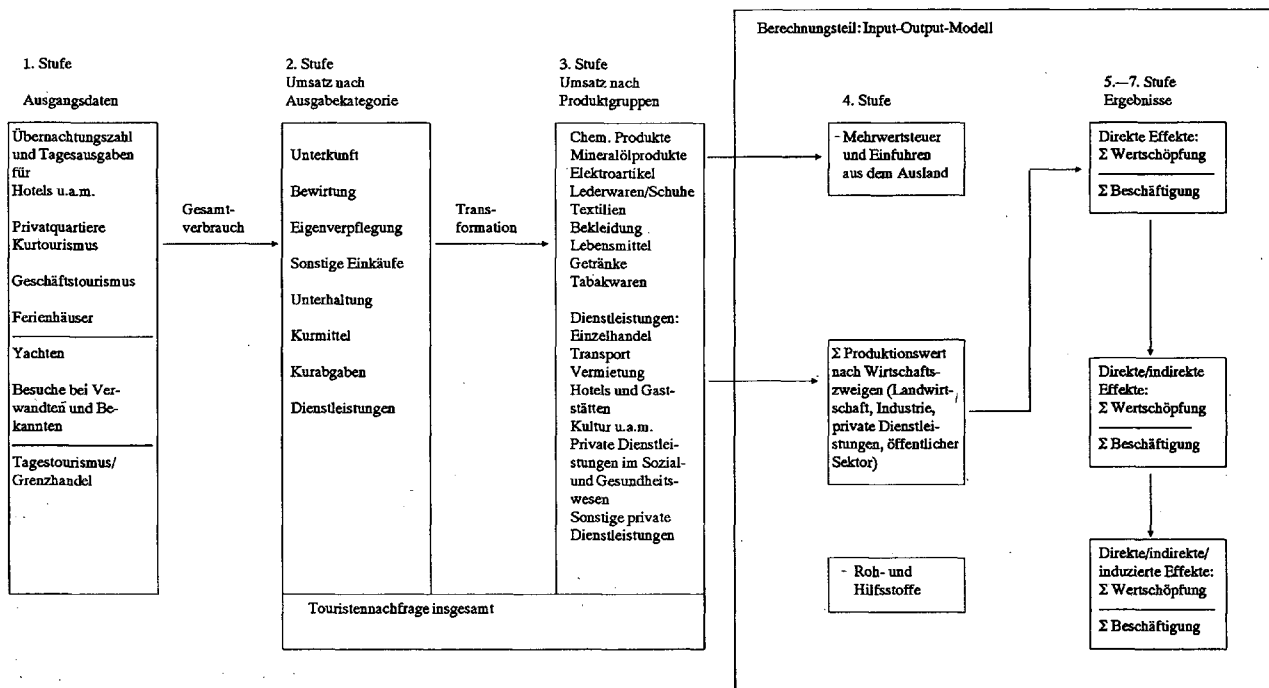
Berechnungsteil: Input-Output-Modell

1. Stufe
Ausgangsdaten

Übernachtungszahl und Tagesausgaben für Hotels u.a.m.

Privatquartiere Kurtourismus

Geschäftstourismus

Ferienhäuser

Yachten

Besuche bei Verwandten und Bekannten

Tagestourismus/ Grenzhandel

Gesamtverbrauch

2. Stufe
Umsatz nach Ausgabekategorie

Unterkunft

Bewirtung

Eigenverpflegung

Sonstige Einkäufe

Unterhaltung

Kurmittel

Kurabgaben

Dienstleistungen

Transformation

3. Stufe
Umsatz nach Produktgruppen

Chem. Produkte
Mineralölprodukte
Elektroartikel
Lederwaren/Schuhe
Textilien
Bekleidung
Lebensmittel
Getränke
Tabakwaren

Dienstleistungen:
Einzelhandel
Transport
Vermietung
Hotels und Gaststätten
Kultur u.a.m.
Private Dienstleistungen im Sozial- und Gesundheitswesen
Sonstige private Dienstleistungen

Touristennachfrage insgesamt

4. Stufe

- Mehrwertsteuer und Einfuhren aus dem Ausland

Σ Produktionswert nach Wirtschaftszweigen (Landwirtschaft, Industrie, private Dienstleistungen, öffentlicher Sektor)

- Roh- und Hilfsstoffe

5.–7. Stufe
Ergebnisse

Direkte Effekte:
Σ Wertschöpfung

Σ Beschäftigung

Direkte/indirekte Effekte:
Σ Wertschöpfung

Σ Beschäftigung

Direkte/indirekte/ induzierte Effekte:
Σ Wertschöpfung

Σ Beschäftigung